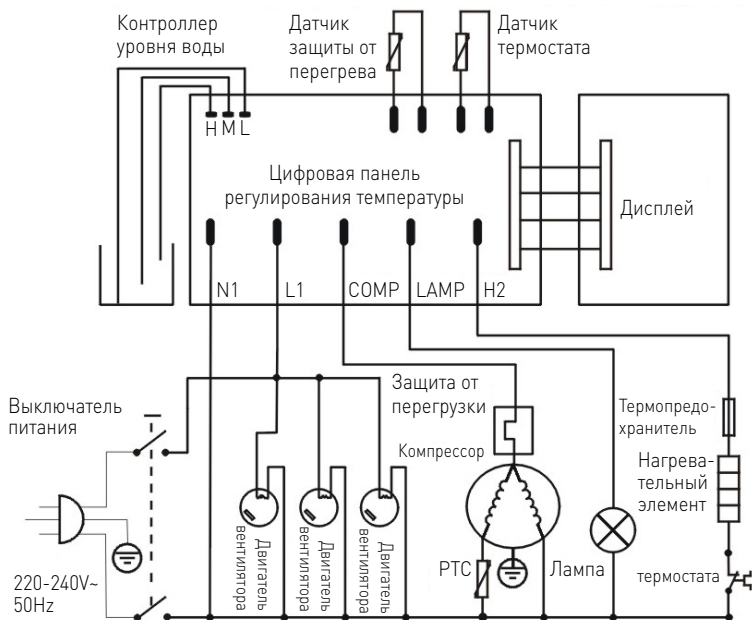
Контроллер уровня воды

Датчик защиты от перегрева

Датчик термостата

H M L

Цифровая панель регулирования температуры

Дисплей

N1 L1 COMP LAMP H2

Защита от перегрузки

Выключатель питания

Компрессор

Термопредохранитель

Нагревательный элемент

Двигатель вентилятора

Двигатель вентилятора

Двигатель вентилятора

PTC

Лампа

термостата

220-240V~ 50Hz